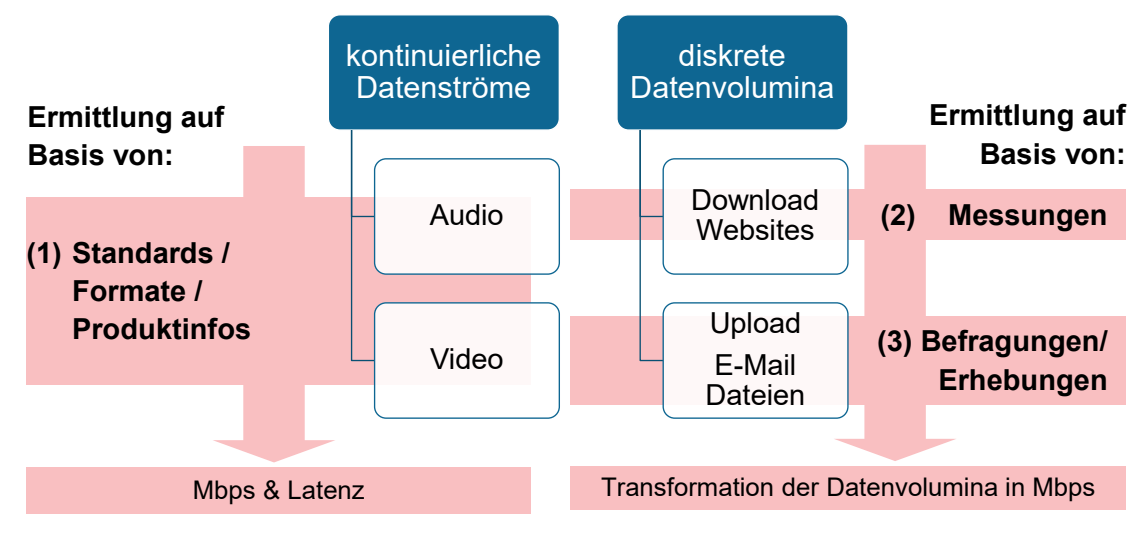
kontinuierliche Datenströme

diskrete Datenvolumina

Ermittlung auf Basis von:

(1) Standards / Formate / Produktinfos

Audio

Video

Mbps & Latenz

Download Websites

Upload E-Mail Dateien

Ermittlung auf Basis von:

(2) Messungen

(3) Befragungen/ Erhebungen

Transformation der Datenvolumina in Mbps